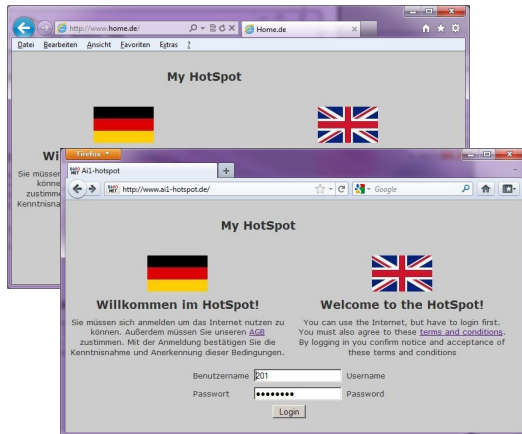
http://www.home.de/
Home.de
Datei Bearbeiten Ansicht Favoriten Extras ?
My HotSpot
Wi
Sie müssen
könne
zustimm
Kenntnisna

Firefox
Ai1-hotspot
+
http://www.ai1-hotspot.de/
Google
My HotSpot

Willkommen im HotSpot!
Sie müssen sich anmelden um das Internet nutzen zu können. Außerdem müssen Sie unseren AGB zustimmen. Mit der Anmeldung bestätigen Sie die Kenntnisnahme und Anerkennung dieser Bedingungen.

Welcome to the HotSpot!
You can use the Internet, but have to login first. You must also agree to these terms and conditions. By logging in you confirm notice and acceptance of these terms and conditions

Benutzername 201 Username
Passwort •••••••• Password
Login